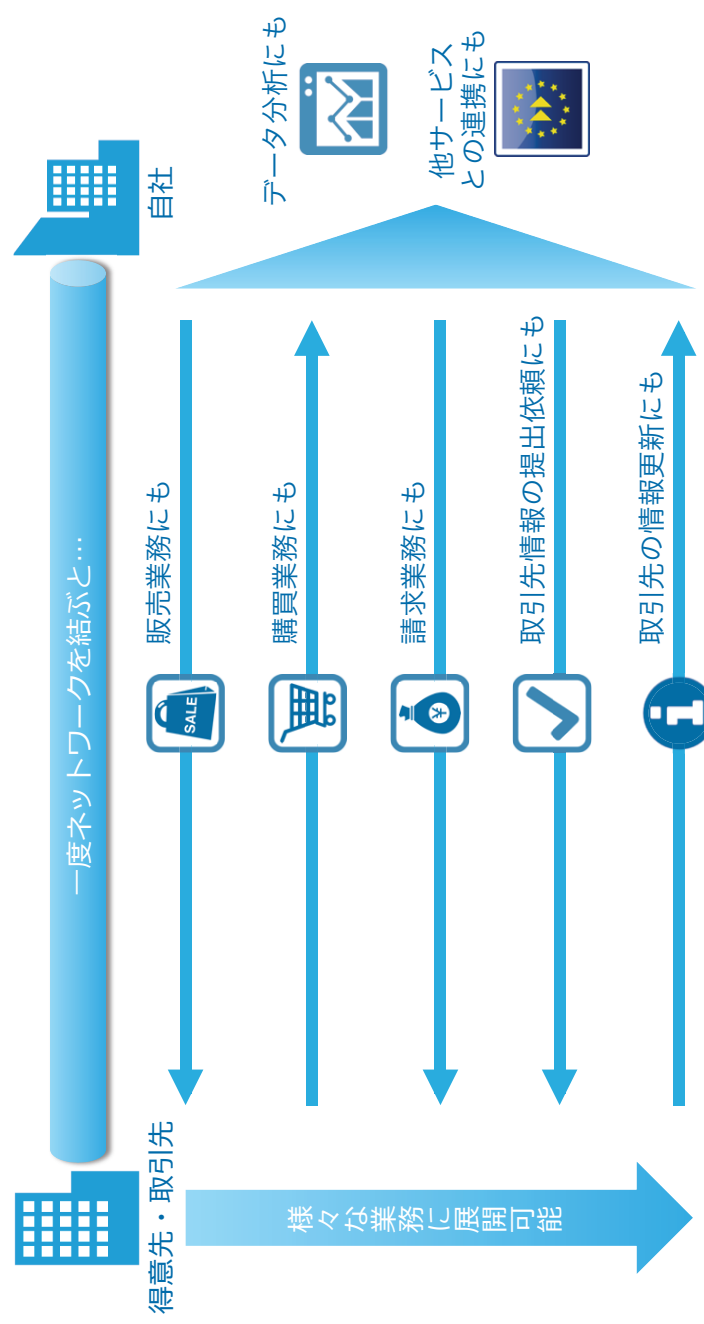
自社

データ分析にも

他サービス
との連携にも

一度ネットワークを結ぶと…

販売業務にも

SALE

購買業務にも

請求業務にも

¥

取引先情報の提出依頼にも

取引先の情報更新にも

得意先・取引先

様々な業務に展開可能